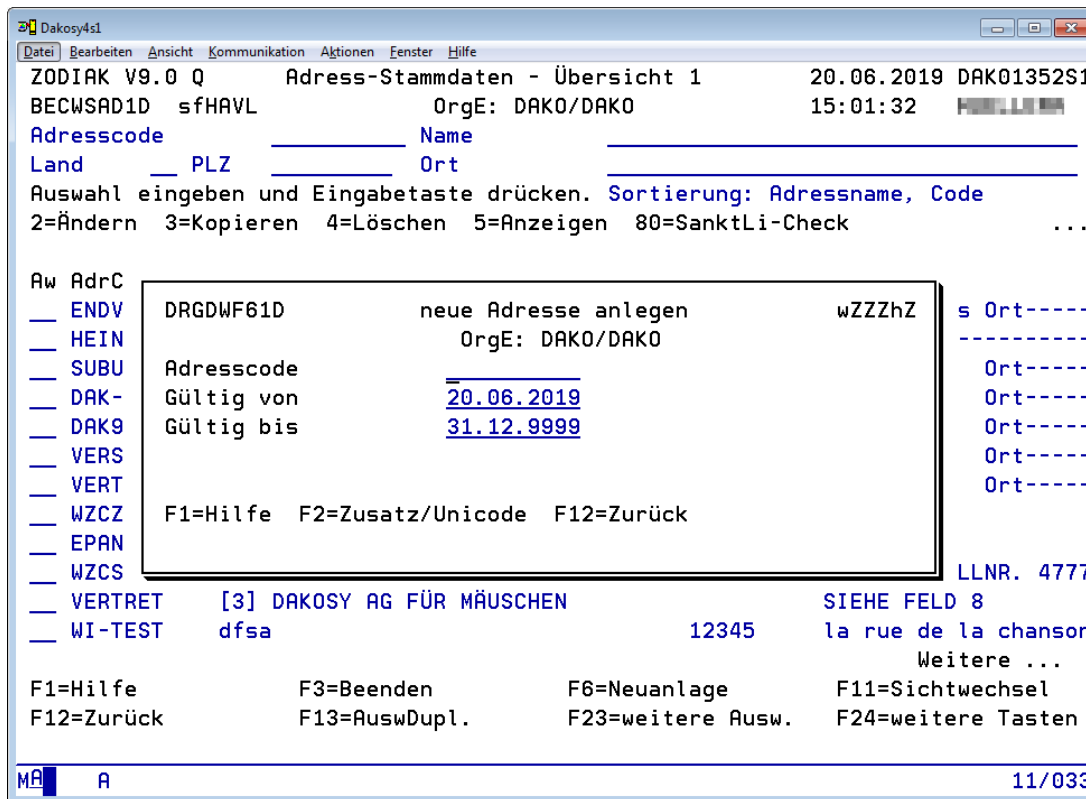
Dakosy4s1

Datei Bearbeiten Ansicht Kommunikation Aktionen Fenster Hilfe

ZODIAK V9.0 Q Adress-Stammdaten - Übersicht 1 20.06.2019 DAK01352S1
BECWSAD1D sfHAVL OrgE: DAKO/DAKO 15:01:32 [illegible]
Adresscode \_\_\_\_\_\_\_\_\_\_ Name \_\_\_\_\_\_\_\_\_\_\_\_\_\_\_\_\_\_\_\_\_\_\_\_\_\_\_\_\_\_\_\_\_\_\_\_
Land \_\_ PLZ \_\_\_\_\_\_\_\_\_\_ Ort \_\_\_\_\_\_\_\_\_\_\_\_\_\_\_\_\_\_\_\_\_\_\_\_\_\_\_\_\_\_\_\_\_\_\_\_
Auswahl eingeben und Eingabetaste drücken. Sortierung: Adressname, Code
2=Ändern 3=Kopieren 4=Löschen 5=Anzeigen 80=SanktLi-Check ...

Aw AdrC
\_\_ ENDV s Ort-----
\_\_ HEIN ----------
\_\_ SUBU Ort-----
\_\_ DAK- Ort-----
\_\_ DAK9 Ort-----
\_\_ VERS Ort-----
\_\_ VERT Ort-----
\_\_ WZCZ
\_\_ EPAN
\_\_ WZCS LLNR. 4777
\_\_ VERTRET [3] DAKOSY AG FÜR MÄUSCHEN SIEHE FELD 8
\_\_ WI-TEST dfsa 12345 la rue de la chanson
Weitere ...

DRGDWF61D neue Adresse anlegen wZZZhZ
OrgE: DAKO/DAKO
Adresscode \_\_\_\_\_\_\_\_\_\_
Gültig von 20.06.2019
Gültig bis 31.12.9999

F1=Hilfe F2=Zusatz/Unicode F12=Zurück

F1=Hilfe F3=Beenden F6=Neuanlage F11=Sichtwechsel
F12=Zurück F13=AuswDupl. F23=weitere Ausw. F24=weitere Tasten

MA A 11/033